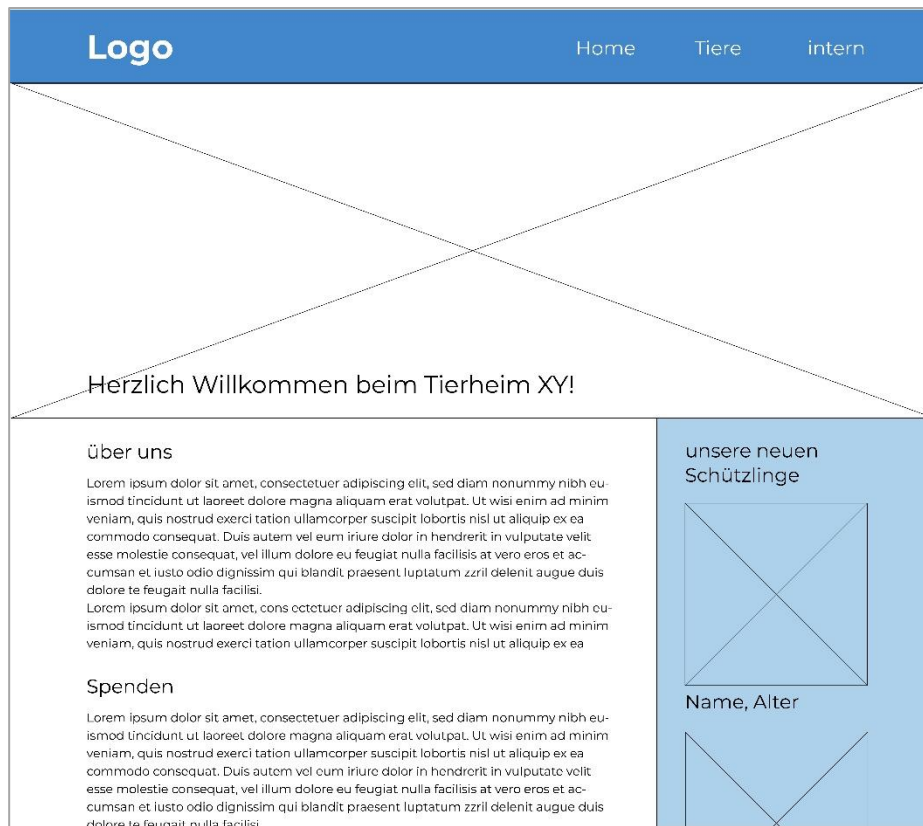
Logo

Home Tiere intern

Herzlich Willkommen beim Tierheim XY!

über uns

Lorem ipsum dolor sit amet, consectetuer adipiscing elit, sed diam nonummy nibh euismod tincidunt ut laoreet dolore magna aliquam erat volutpat. Ut wisi enim ad minim veniam, quis nostrud exerci tation ullamcorper suscipit lobortis nisl ut aliquip ex ea commodo consequat. Duis autem vel eum iriure dolor in hendrerit in vulputate velit esse molestie consequat, vel illum dolore eu feugiat nulla facilisis at vero eros et accumsan et iusto odio dignissim qui blandit praesent luptatum zzril delenit augue duis dolore te feugait nulla facilisi.
Lorem ipsum dolor sit amet, cons ectetuer adipiscing elit, sed diam nonummy nibh euismod tincidunt ut laoreet dolore magna aliquam erat volutpat. Ut wisi enim ad minim veniam, quis nostrud exerci tation ullamcorper suscipit lobortis nisl ut aliquip ex ea

Spenden

Lorem ipsum dolor sit amet, consectetuer adipiscing elit, sed diam nonummy nibh euismod tincidunt ut laoreet dolore magna aliquam erat volutpat. Ut wisi enim ad minim veniam, quis nostrud exerci tation ullamcorper suscipit lobortis nisl ut aliquip ex ea commodo consequat. Duis autem vel eum iriure dolor in hendrerit in vulputate velit esse molestie consequat, vel illum dolore eu feugiat nulla facilisis at vero eros et accumsan et iusto odio dignissim qui blandit praesent luptatum zzril delenit augue duis dolore te feugait nulla facilisi.

unsere neuen Schützlinge

Name, Alter